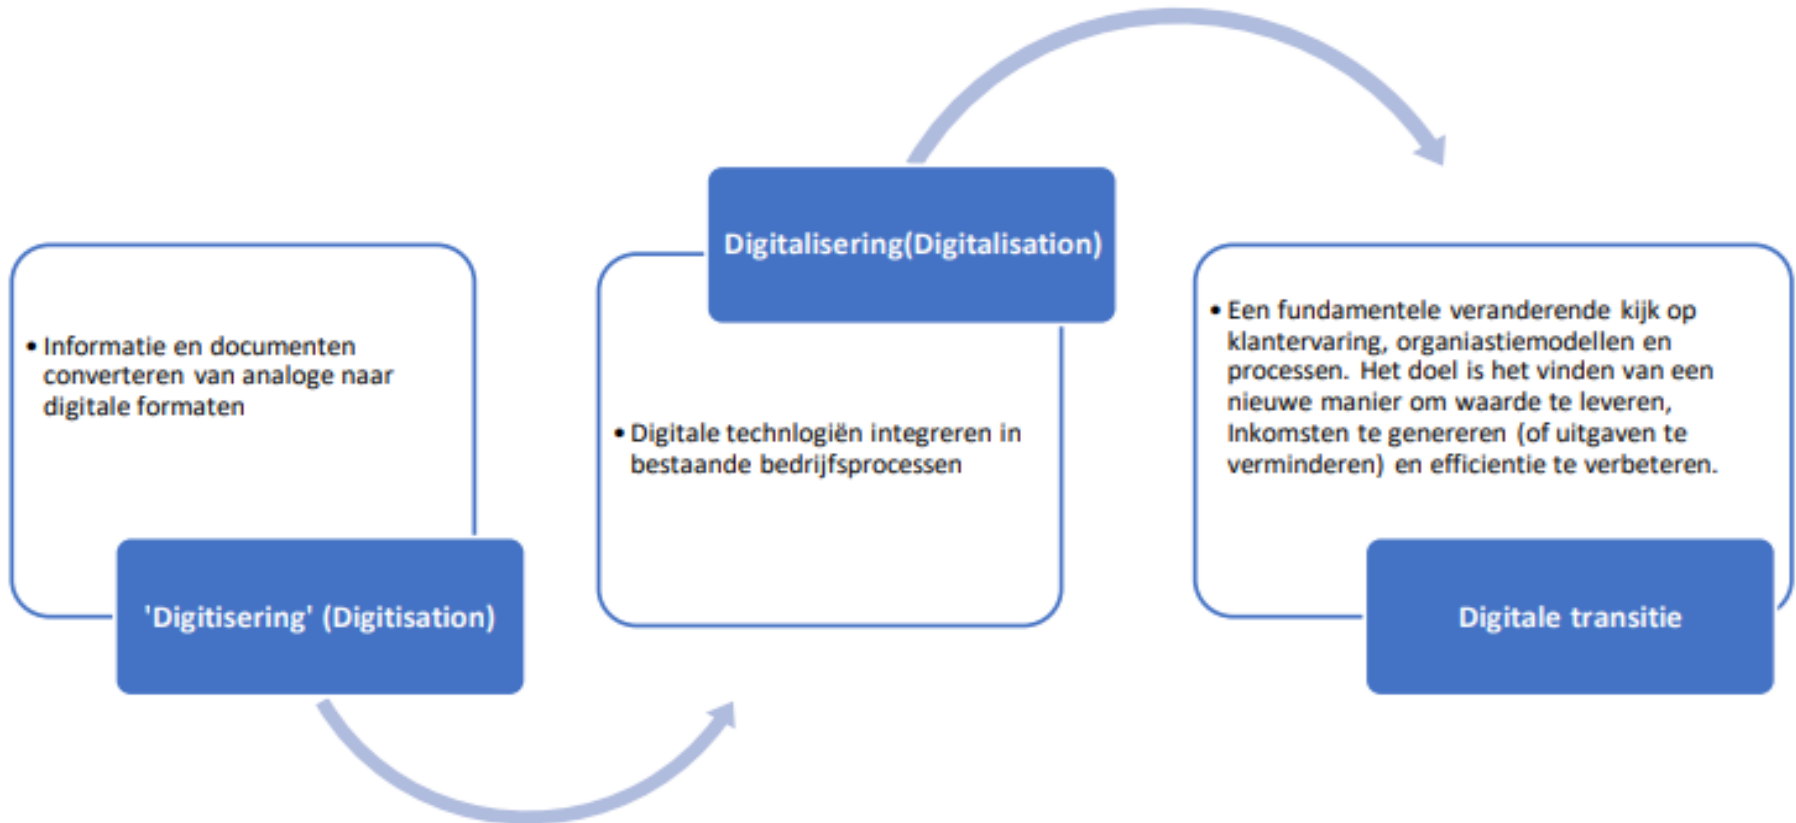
• Informatie en documenten converteren van analoge naar digitale formaten

'Digitisering' (Digitisation)

Digitalisering(Digitalisation)

• Digitale technlogiën integreren in bestaande bedrijfsprocessen

• Een fundamentele veranderende kijk op klantervaring, organiastiemodellen en processen. Het doel is het vinden van een nieuwe manier om waarde te leveren, Inkomsten te genereren (of uitgaven te verminderen) en efficientie te verbeteren.

Digitale transitie